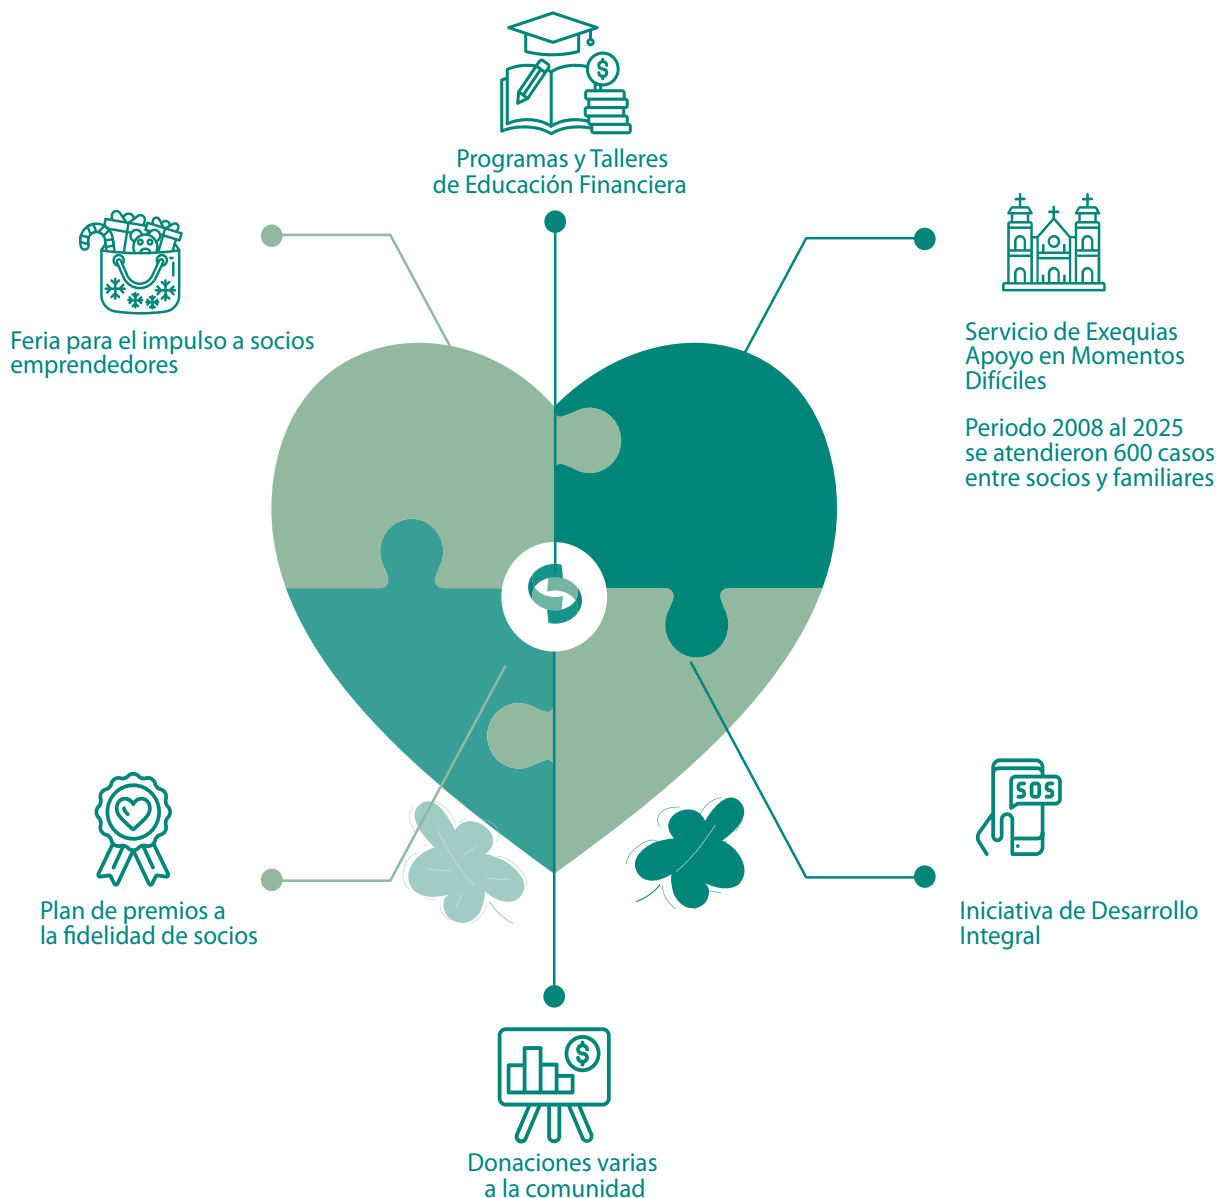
Programas y Talleres de Educación Financiera

Feria para el impulso a socios emprendedores

Servicio de Exequias Apoyo en Momentos Difíciles

Periodo 2008 al 2025 se atendieron 600 casos entre socios y familiares

SOS

Plan de premios a la fidelidad de socios

Iniciativa de Desarrollo Integral

Donaciones varias a la comunidad